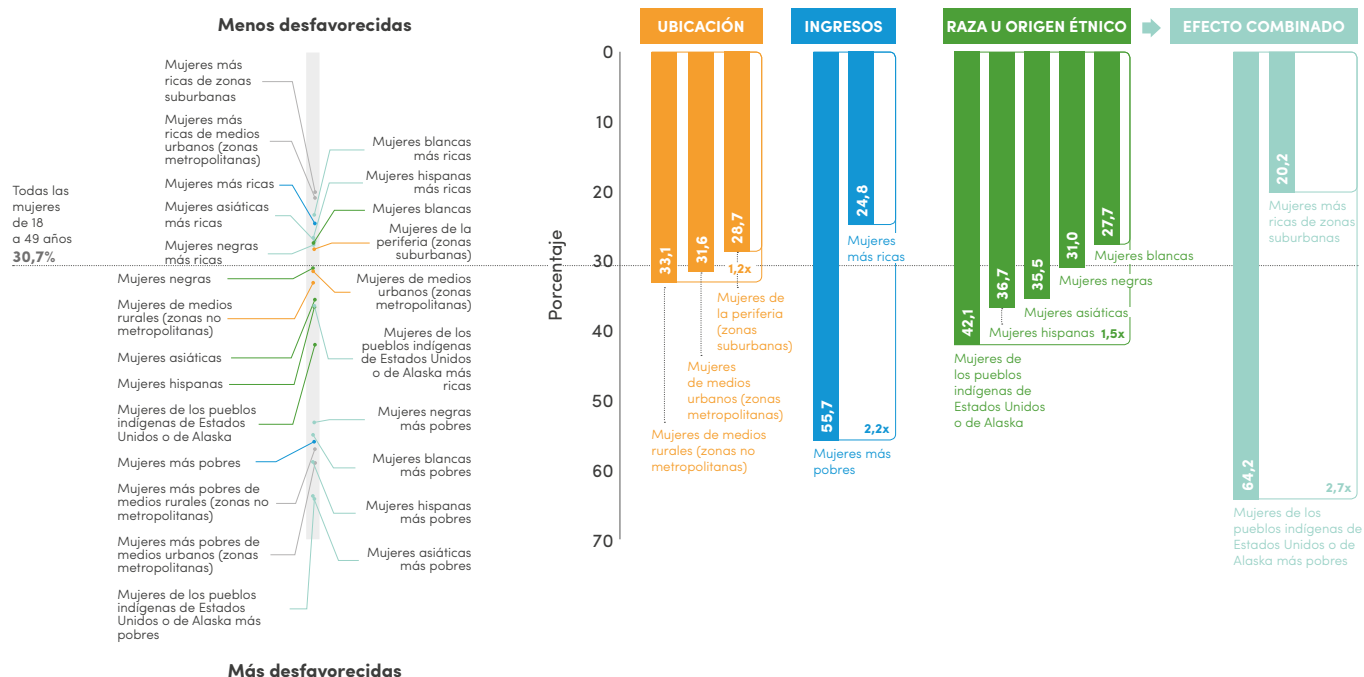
Menos desfavorecidas

Mujeres más ricas de zonas suburbanas

Mujeres más ricas de medios urbanos (zonas metropolitanas)

Mujeres más ricas

Mujeres asiáticas más ricas

Mujeres negras más ricas

Todas las mujeres de 18 a 49 años
30,7%

Mujeres blancas más ricas

Mujeres hispanas más ricas

Mujeres blancas

Mujeres de la periferia (zonas suburbanas)

Mujeres negras

Mujeres de medios urbanos (zonas metropolitanas)

Mujeres de medios rurales (zonas no metropolitanas)

Mujeres de los pueblos indígenas de Estados Unidos o de Alaska más ricas

Mujeres asiáticas

Mujeres hispanas

Mujeres de los pueblos indígenas de Estados Unidos o de Alaska

Mujeres negras más pobres

Mujeres más pobres

Mujeres blancas más pobres

Mujeres más pobres de medios rurales (zonas no metropolitanas)

Mujeres hispanas más pobres

Mujeres más pobres de medios urbanos (zonas metropolitanas)

Mujeres asiáticas más pobres

Mujeres de los pueblos indígenas de Estados Unidos o de Alaska más pobres

Más desfavorecidas

UBICACIÓN

INGRESOS

RAZA U ORIGEN ÉTNICO

EFECTO COMBINADO

Porcentaje

0
10
20
30
40
50
60
70

33,1
31,6
28,7
1,2x

Mujeres de la periferia (zonas suburbanas)

Mujeres de medios urbanos (zonas metropolitanas)

Mujeres de medios rurales (zonas no metropolitanas)

24,8
Mujeres más ricas
55,7
2,2x
Mujeres más pobres

42,1
36,7
35,5
31,0
27,7
Mujeres blancas
Mujeres negras
Mujeres asiáticas
Mujeres hispanas
1,5x
Mujeres de los pueblos indígenas de Estados Unidos o de Alaska

20,2
Mujeres más ricas de zonas suburbanas
64,2
2,7x
Mujeres de los pueblos indígenas de Estados Unidos o de Alaska más pobres